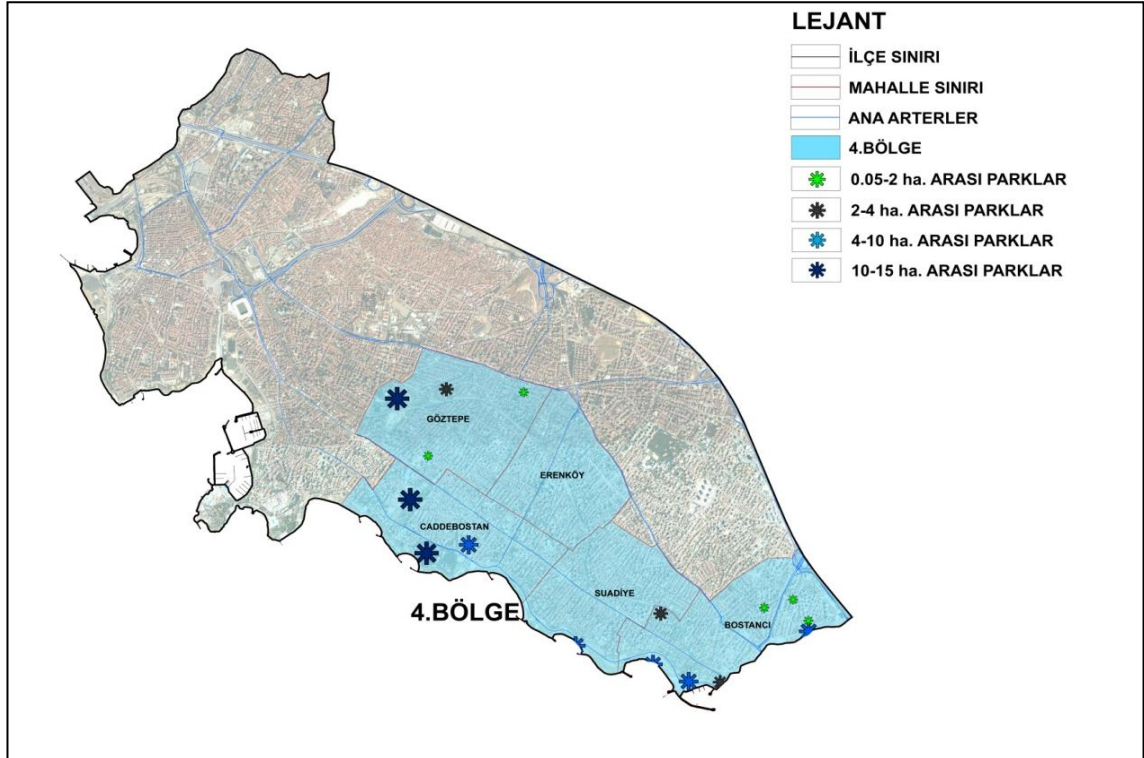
LEJANT

İLÇE SINIRI

MAHALLE SINIRI

ANA ARTERLER

4.BÖLGE

0.05-2 ha. ARASI PARKLAR

2-4 ha. ARASI PARKLAR

4-10 ha. ARASI PARKLAR

10-15 ha. ARASI PARKLAR

GÖZTEPE

ERENKÖY

CADDEBOSTAN

SUADİYE

BOSTANCI

4.BÖLGE